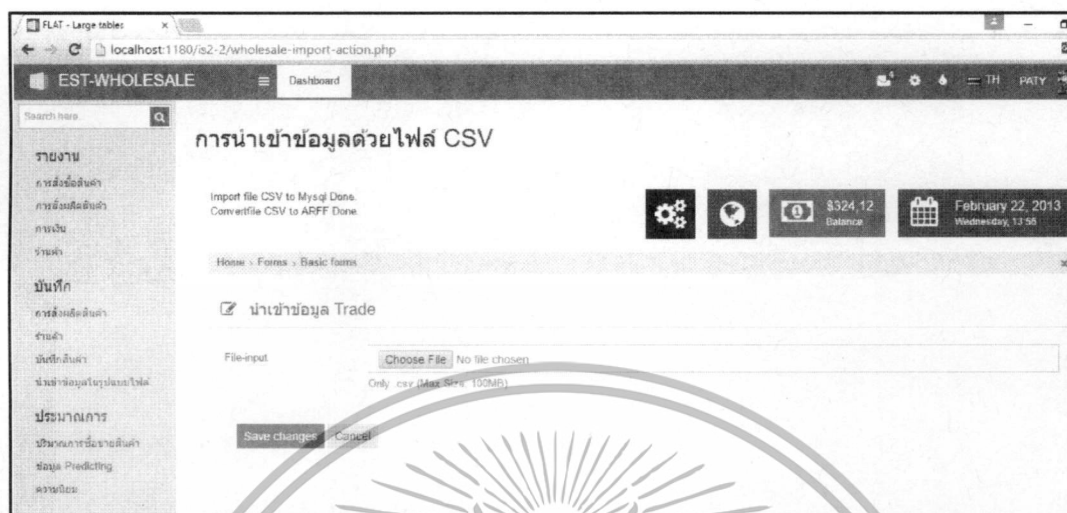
FLAT - Large tables ×

localhost:1180/is2-2/wholesale-import-action.php

EST-WHOLESALE

Dashboard

TH PATY

Search here

รายงาน

การสั่งซื้อสินค้า

การสั่งผลิตสินค้า

การเงิน

ร้านค้า

บันทึก

การสั่งผลิตสินค้า

ร้านค้า

บันทึกสินค้า

นำเข้าข้อมูลในรูปแบบไฟล์

ประมาณการ

ปริมาณการซื้อขายสินค้า

ข้อมูล Predicting

ความนิยม

การนำเข้าข้อมูลด้วยไฟล์ CSV

Import file CSV to Mysql Done.
Convertfile CSV to ARFF Done.

\$324,12
Balance

February 22, 2013
Wednesday, 13:56

Home › Forms › Basic forms

นำเข้าข้อมูล Trade

File-input

Choose File No file chosen

Only .csv (Max Size: 100MB)

Save changes Cancel